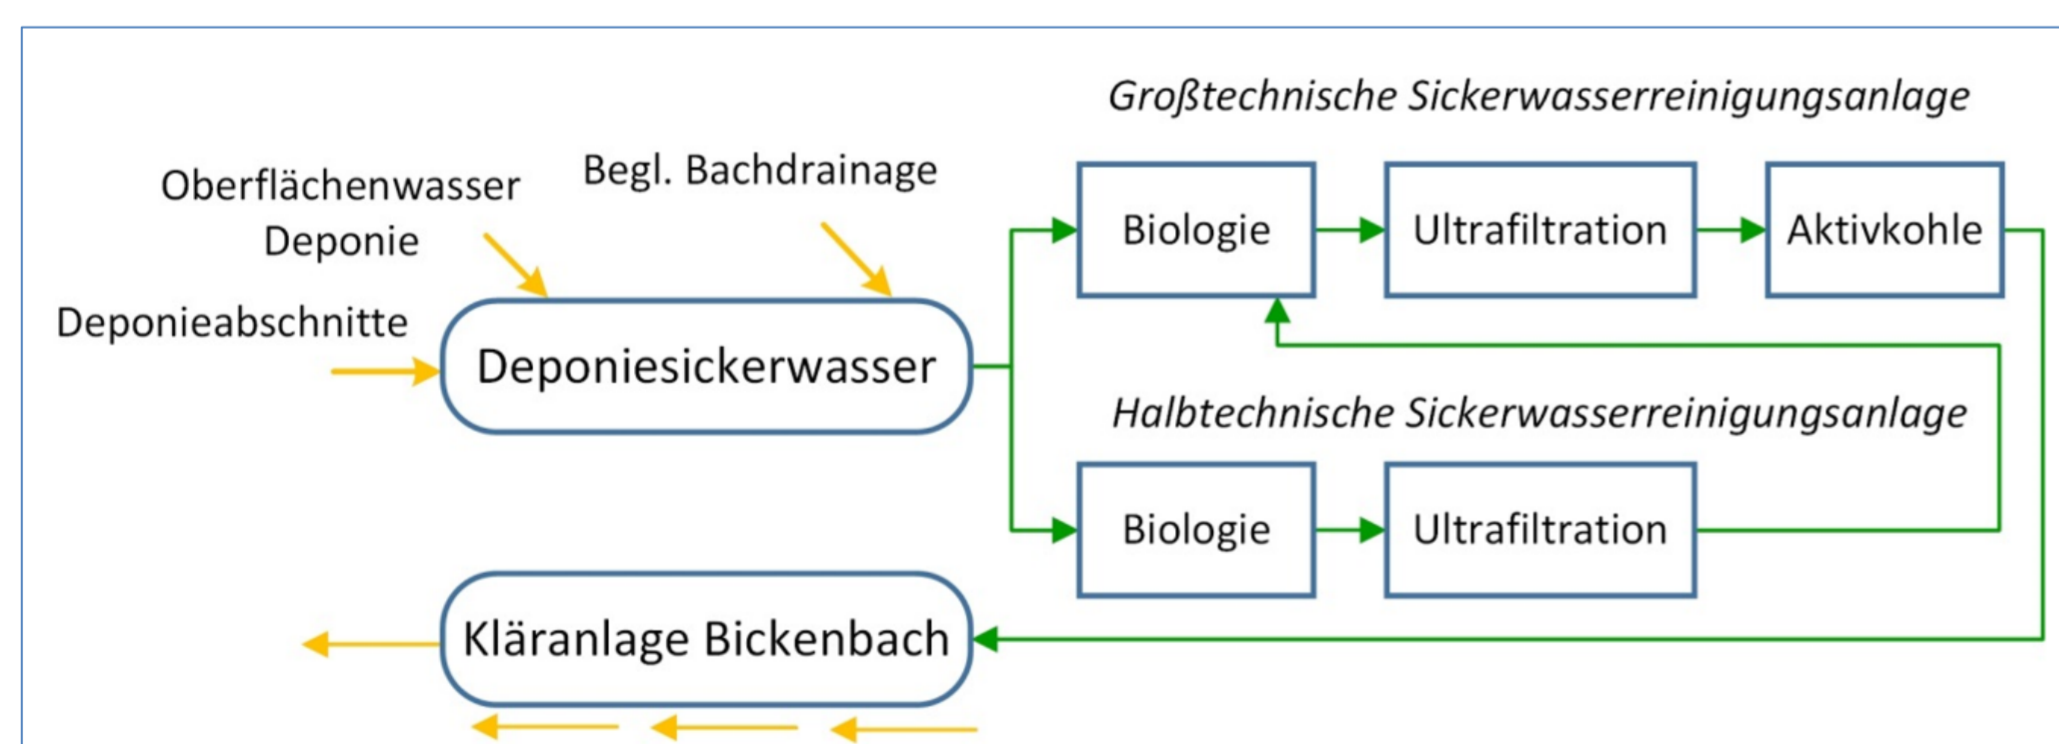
Großtechnische Sickerwasserreinigungsanlage

Oberflächenwasser Deponie

Begl. Bachdrainage

Deponieabschnitte

Deponiesickerwasser

Biologie

Ultrafiltration

Aktivkohle

Halbtechnische Sickerwasserreinigungsanlage

Biologie

Ultrafiltration

Kläranlage Bickenbach